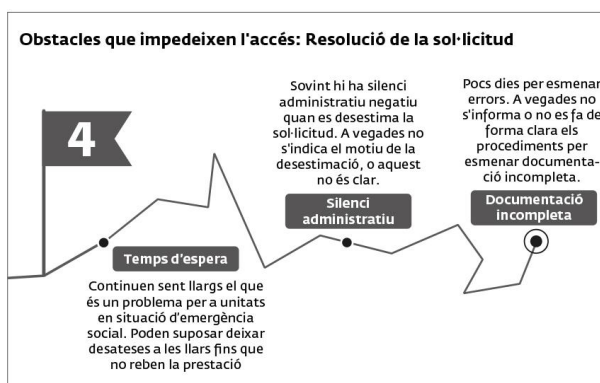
Obstacles que impedeixen l'accés: Resolució de la sol·licitud

4

Temps d'espera

Continuen sent llargs el que és un problema per a unitats en situació d'emergència social. Poden suposar deixar desateses a les llars fins que no reben la prestació

Sovint hi ha silenci administratiu negatiu quan es desestima la sol·licitud. A vegades no s'indica el motiu de la desestimació, o aquest no és clar.

Silenci administratiu

Pocs dies per esmenar errors. A vegades no s'informa o no es fa de forma clara els procediments per esmenar documentació incompleta.

Documentació incompleta